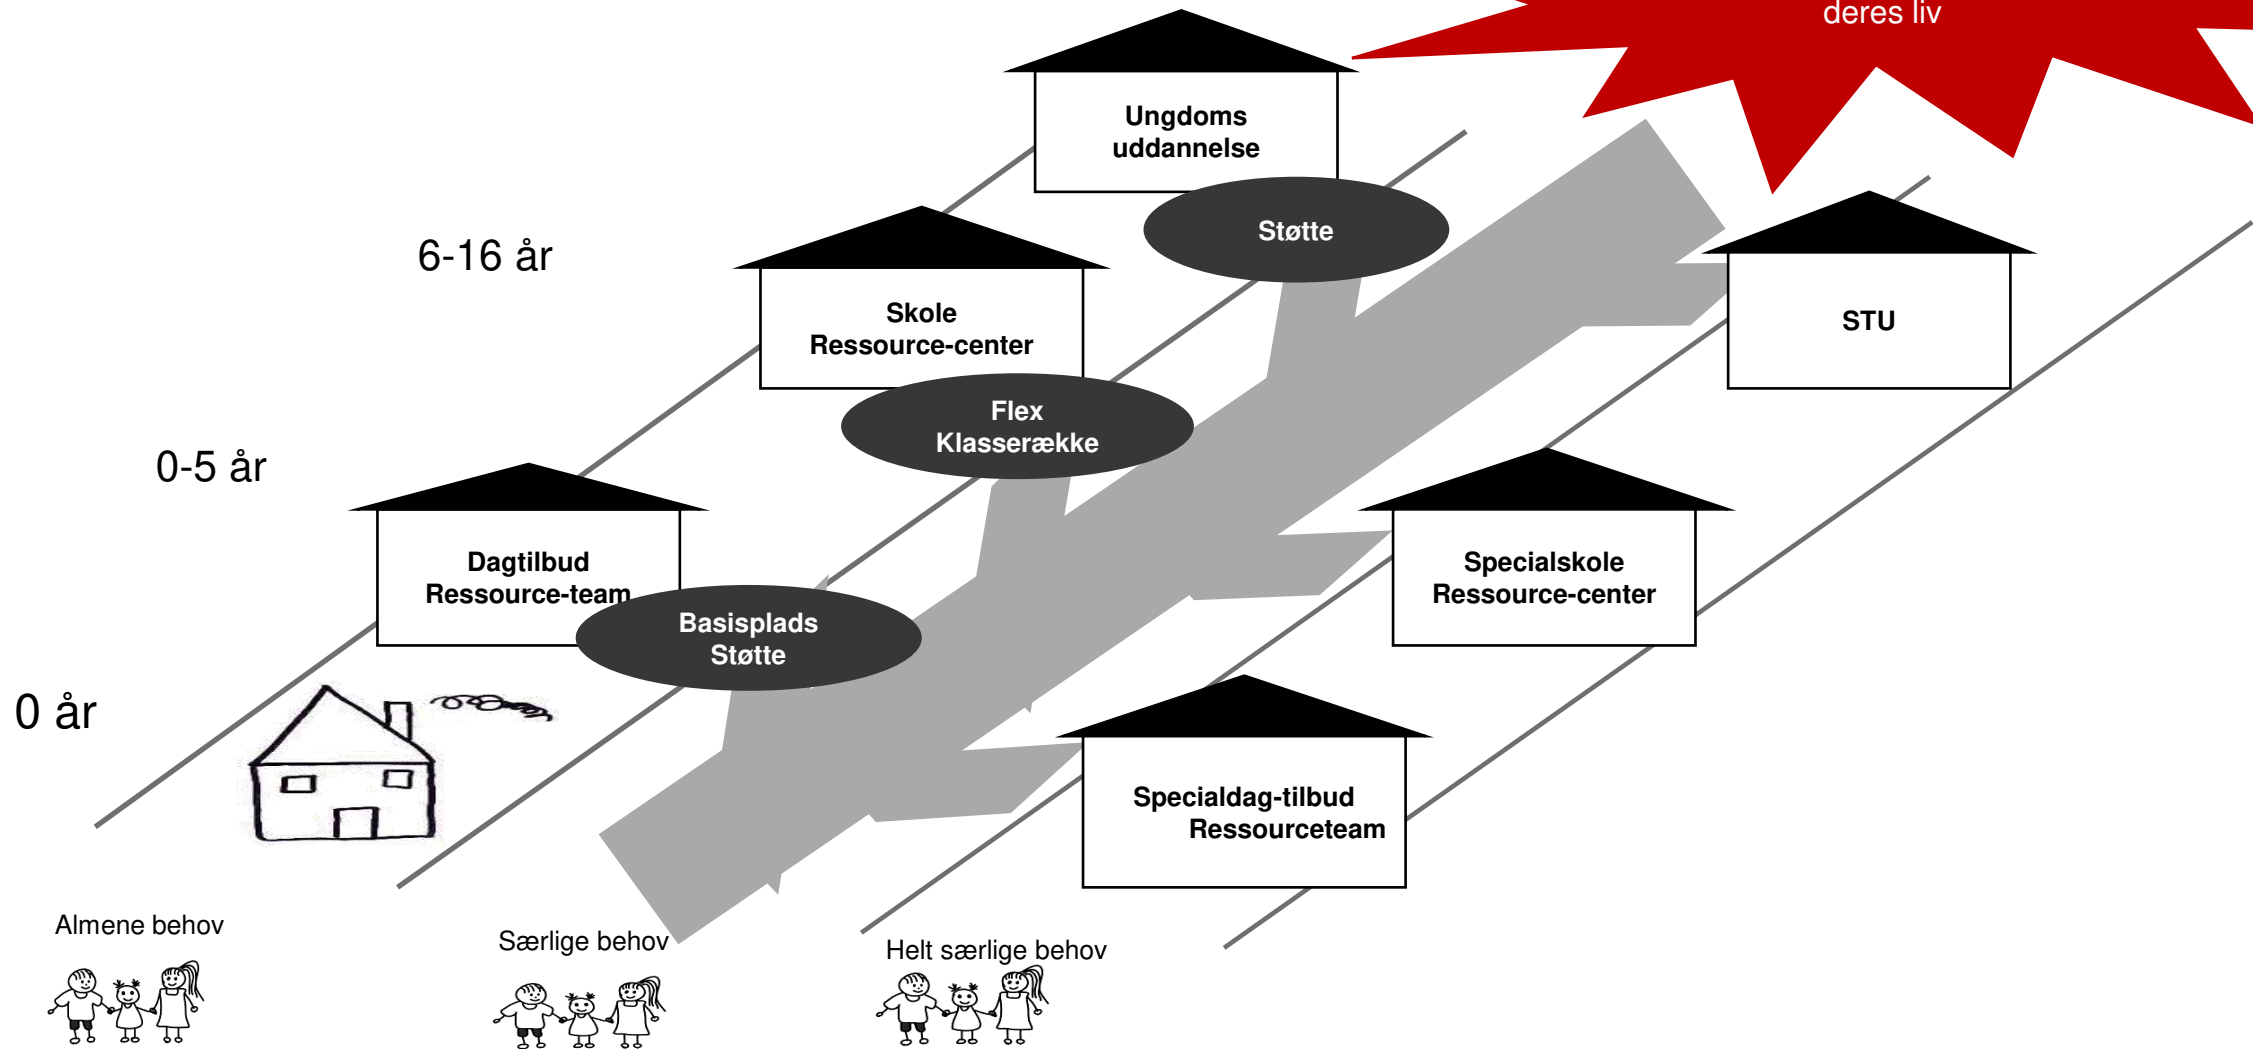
deres liv

Ungdoms uddannelse

Støtte

6-16 år

Skole Ressource-center

STU

Flex Klasserække

0-5 år

Dagtilbud Ressource-team

Basisplads Støtte

Specialskole Ressource-center

0 år

Specialdag-tilbud Ressourceteam

Almene behov

Særlige behov

Helt særlige behov